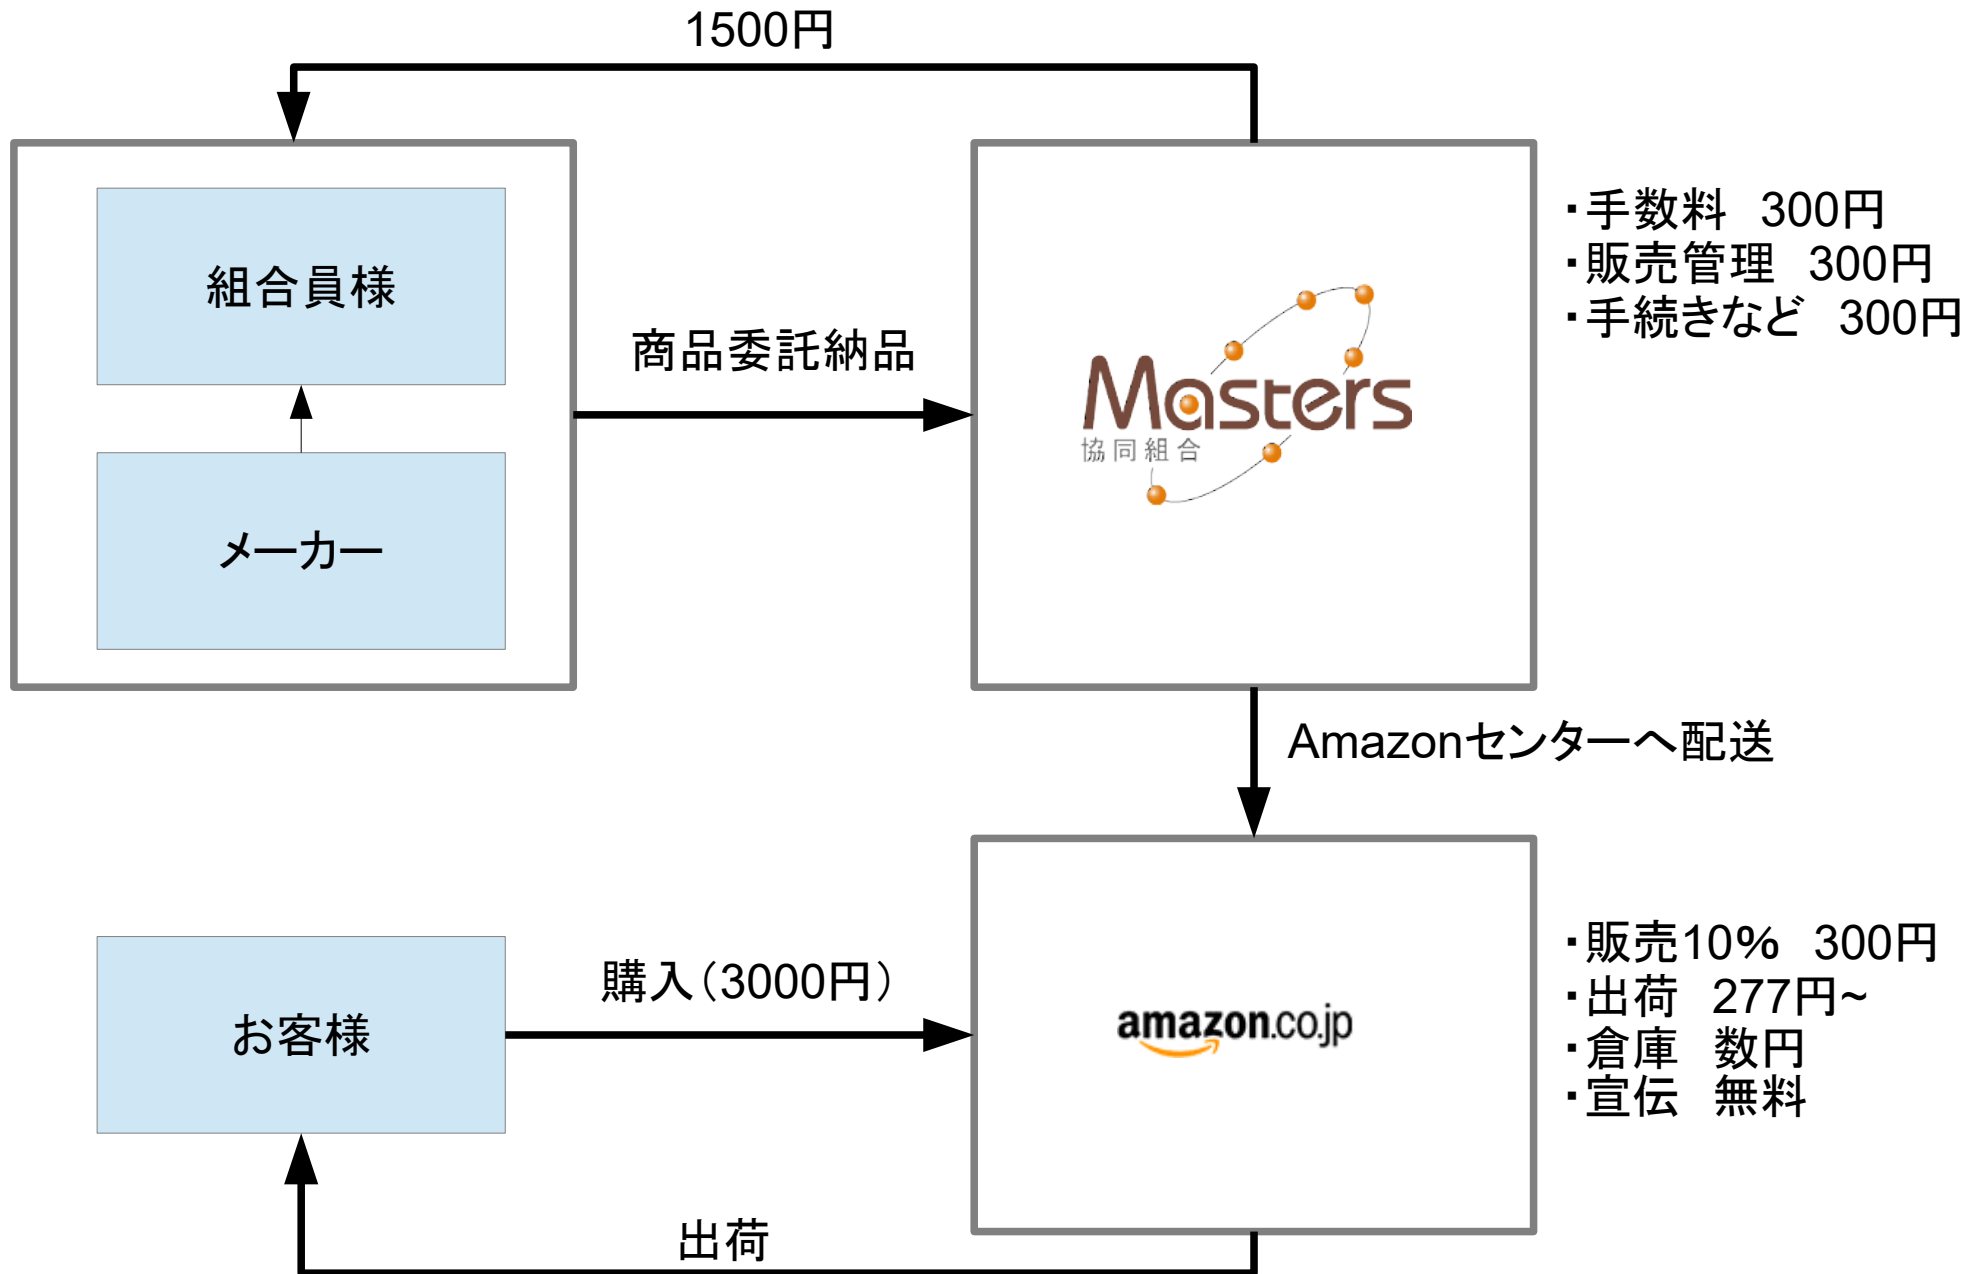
1500円

組合員様

メーカー

商品委託納品

Masters
協同組合

・手数料　300円
・販売管理　300円
・手続きなど　300円

Amazonセンターへ配送

お客様

購入(3000円)

amazon.co.jp

・販売10%　300円
・出荷　277円~
・倉庫　数円
・宣伝　無料

出荷